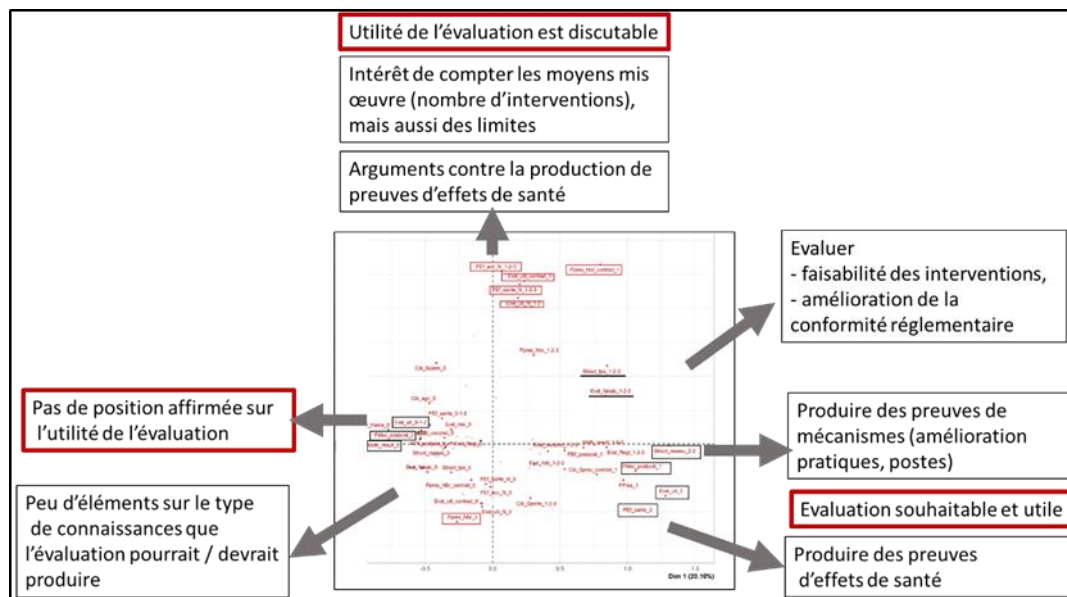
Utilité de l'évaluation est discutable

Intérêt de compter les moyens mis œuvre (nombre d'interventions), mais aussi des limites

Arguments contre la production de preuves d'effets de santé

Evaluer
- faisabilité des interventions,
- amélioration de la conformité réglementaire

Pas de position affirmée sur l'utilité de l'évaluation

Produire des preuves de mécanismes (amélioration pratiques, postes)

Evaluation souhaitable et utile

Peu d'éléments sur le type de connaissances que l'évaluation pourrait / devrait produire

Produire des preuves d'effets de santé

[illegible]

-0.5 0.0 0.5 1.0 1.5

Dim 1 (20.10%)